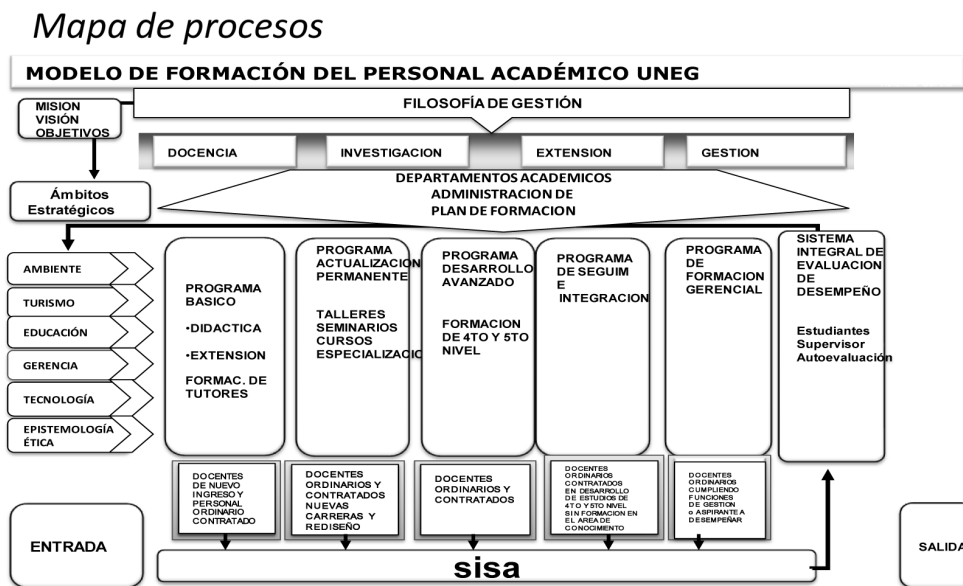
Mapa de procesos

MODELO DE FORMACIÓN DEL PERSONAL ACADÉMICO UNEG

MISION VISIÓN OBJETIVOS

FILOSOFÍA DE GESTIÓN

DOCENCIA

INVESTIGACION

EXTENSION

GESTION

Ámbitos Estratégicos

DEPARTAMENTOS ACADEMICOS ADMINISTRACION DE PLAN DE FORMACION

AMBIENTE

TURISMO

EDUCACIÓN

GERENCIA

TECNOLOGÍA

EPISTEMOLOGÍA ÉTICA

PROGRAMA BASICO

•DIDACTICA

•EXTENSION

FORMAC. DE TUTORES

PROGRAMA ACTUALIZACION PERMANENTE

TALLERES SEMINARIOS CURSOS ESPECIALIZACIO

PROGRAMA DESARROLLO AVANZADO

FORMACION DE 4TO Y 5TO NIVEL

PROGRAMA DE SEGUIM E INTEGRACION

PROGRAMA DE FORMACION GERENCIAL

SISTEMA INTEGRAL DE EVALUACION DE DESEMPEÑO

Estudiantes Supervisor Autoevaluación

DOCENTES DE NUEVO INGRESO Y PERSONAL ORDINARIO CONTRATADO

DOCENTES ORDINARIOS Y CONTRATADOS NUEVAS CARRERAS Y REDISEÑO

DOCENTES ORDINARIOS Y CONTRATADOS

DOCENTES ORDINARIOS CONTRATADOS EN DESARROLLO DE ESTUDIOS DE 4TO Y 5TO NIVEL SIN FORMACION EN EL AREA DE CONOCIMIENTO

DOCENTES ORDINARIOS CUMPLIENDO FUNCIONES DE GESTION o ASPIRANTE A DESEMPEÑAR

ENTRADA

sisa

SALIDA